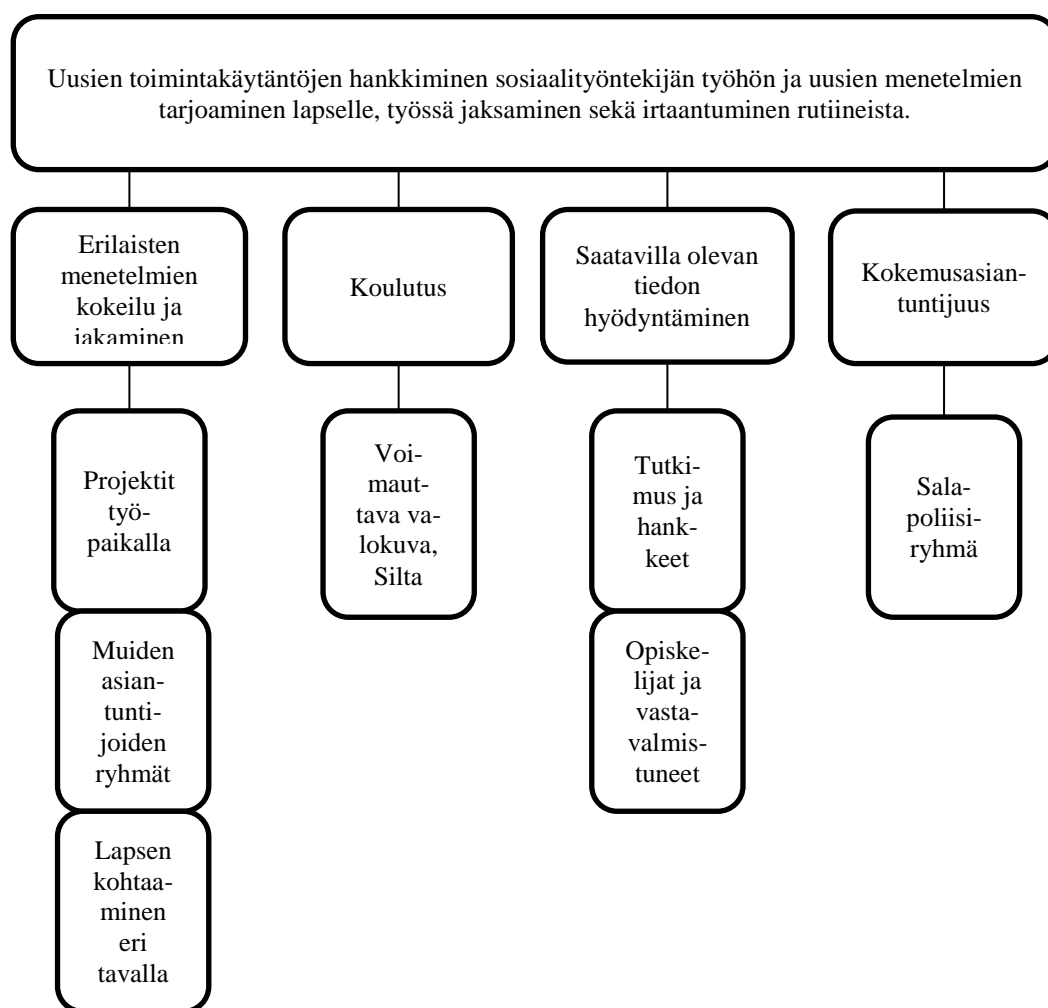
Uusien toimintakäytäntöjen hankkiminen sosiaalityöntekijän työhön ja uusien menetelmien tarjoaminen lapselle, työssä jaksaminen sekä irtaantuminen rutiineista.

Erilaisten menetelmien kokeilu ja jakaminen

Koulutus

Saatavilla olevan tiedon hyödyntäminen

Kokemusasiantuntijuus

Projektit työpaikalla

Muiden asiantuntijoiden ryhmät

Lapsen kohtaaminen eri tavalla

Voimauttava valokuva, Silta

Tutkimus ja hankkeet

Opiskelijat ja vastavalmistuneet

Salapoliisiryhmä